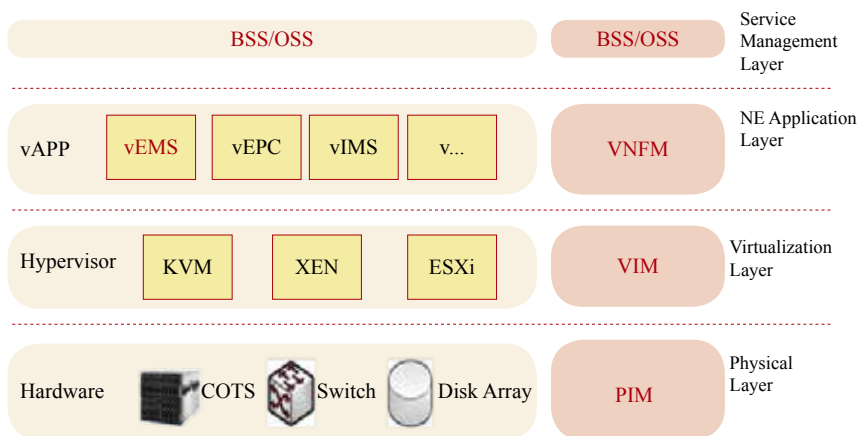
BSS/OSS

BSS/OSS

Service Management Layer

vAPP

vEMS

vEPC

vIMS

v...

VNFM

NE Application Layer

Hypervisor

KVM

XEN

ESXi

VIM

Virtualization Layer

Hardware

COTS

Switch

Disk Array

PIM

Physical Layer